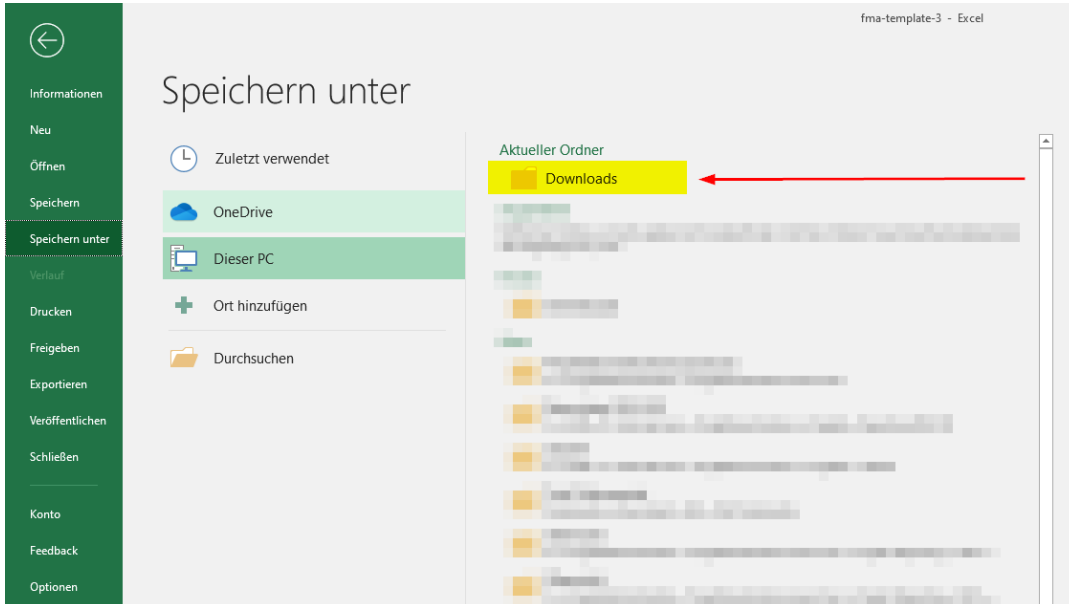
fma-template-3 - Excel

Informationen
Neu
Öffnen
Speichern
Speichern unter
Verlauf
Drucken
Freigeben
Exportieren
Veröffentlichen
Schließen
Konto
Feedback
Optionen

Speichern unter

Zuletzt verwendet
OneDrive
Dieser PC
Ort hinzufügen
Durchsuchen

Aktueller Ordner
Downloads

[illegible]